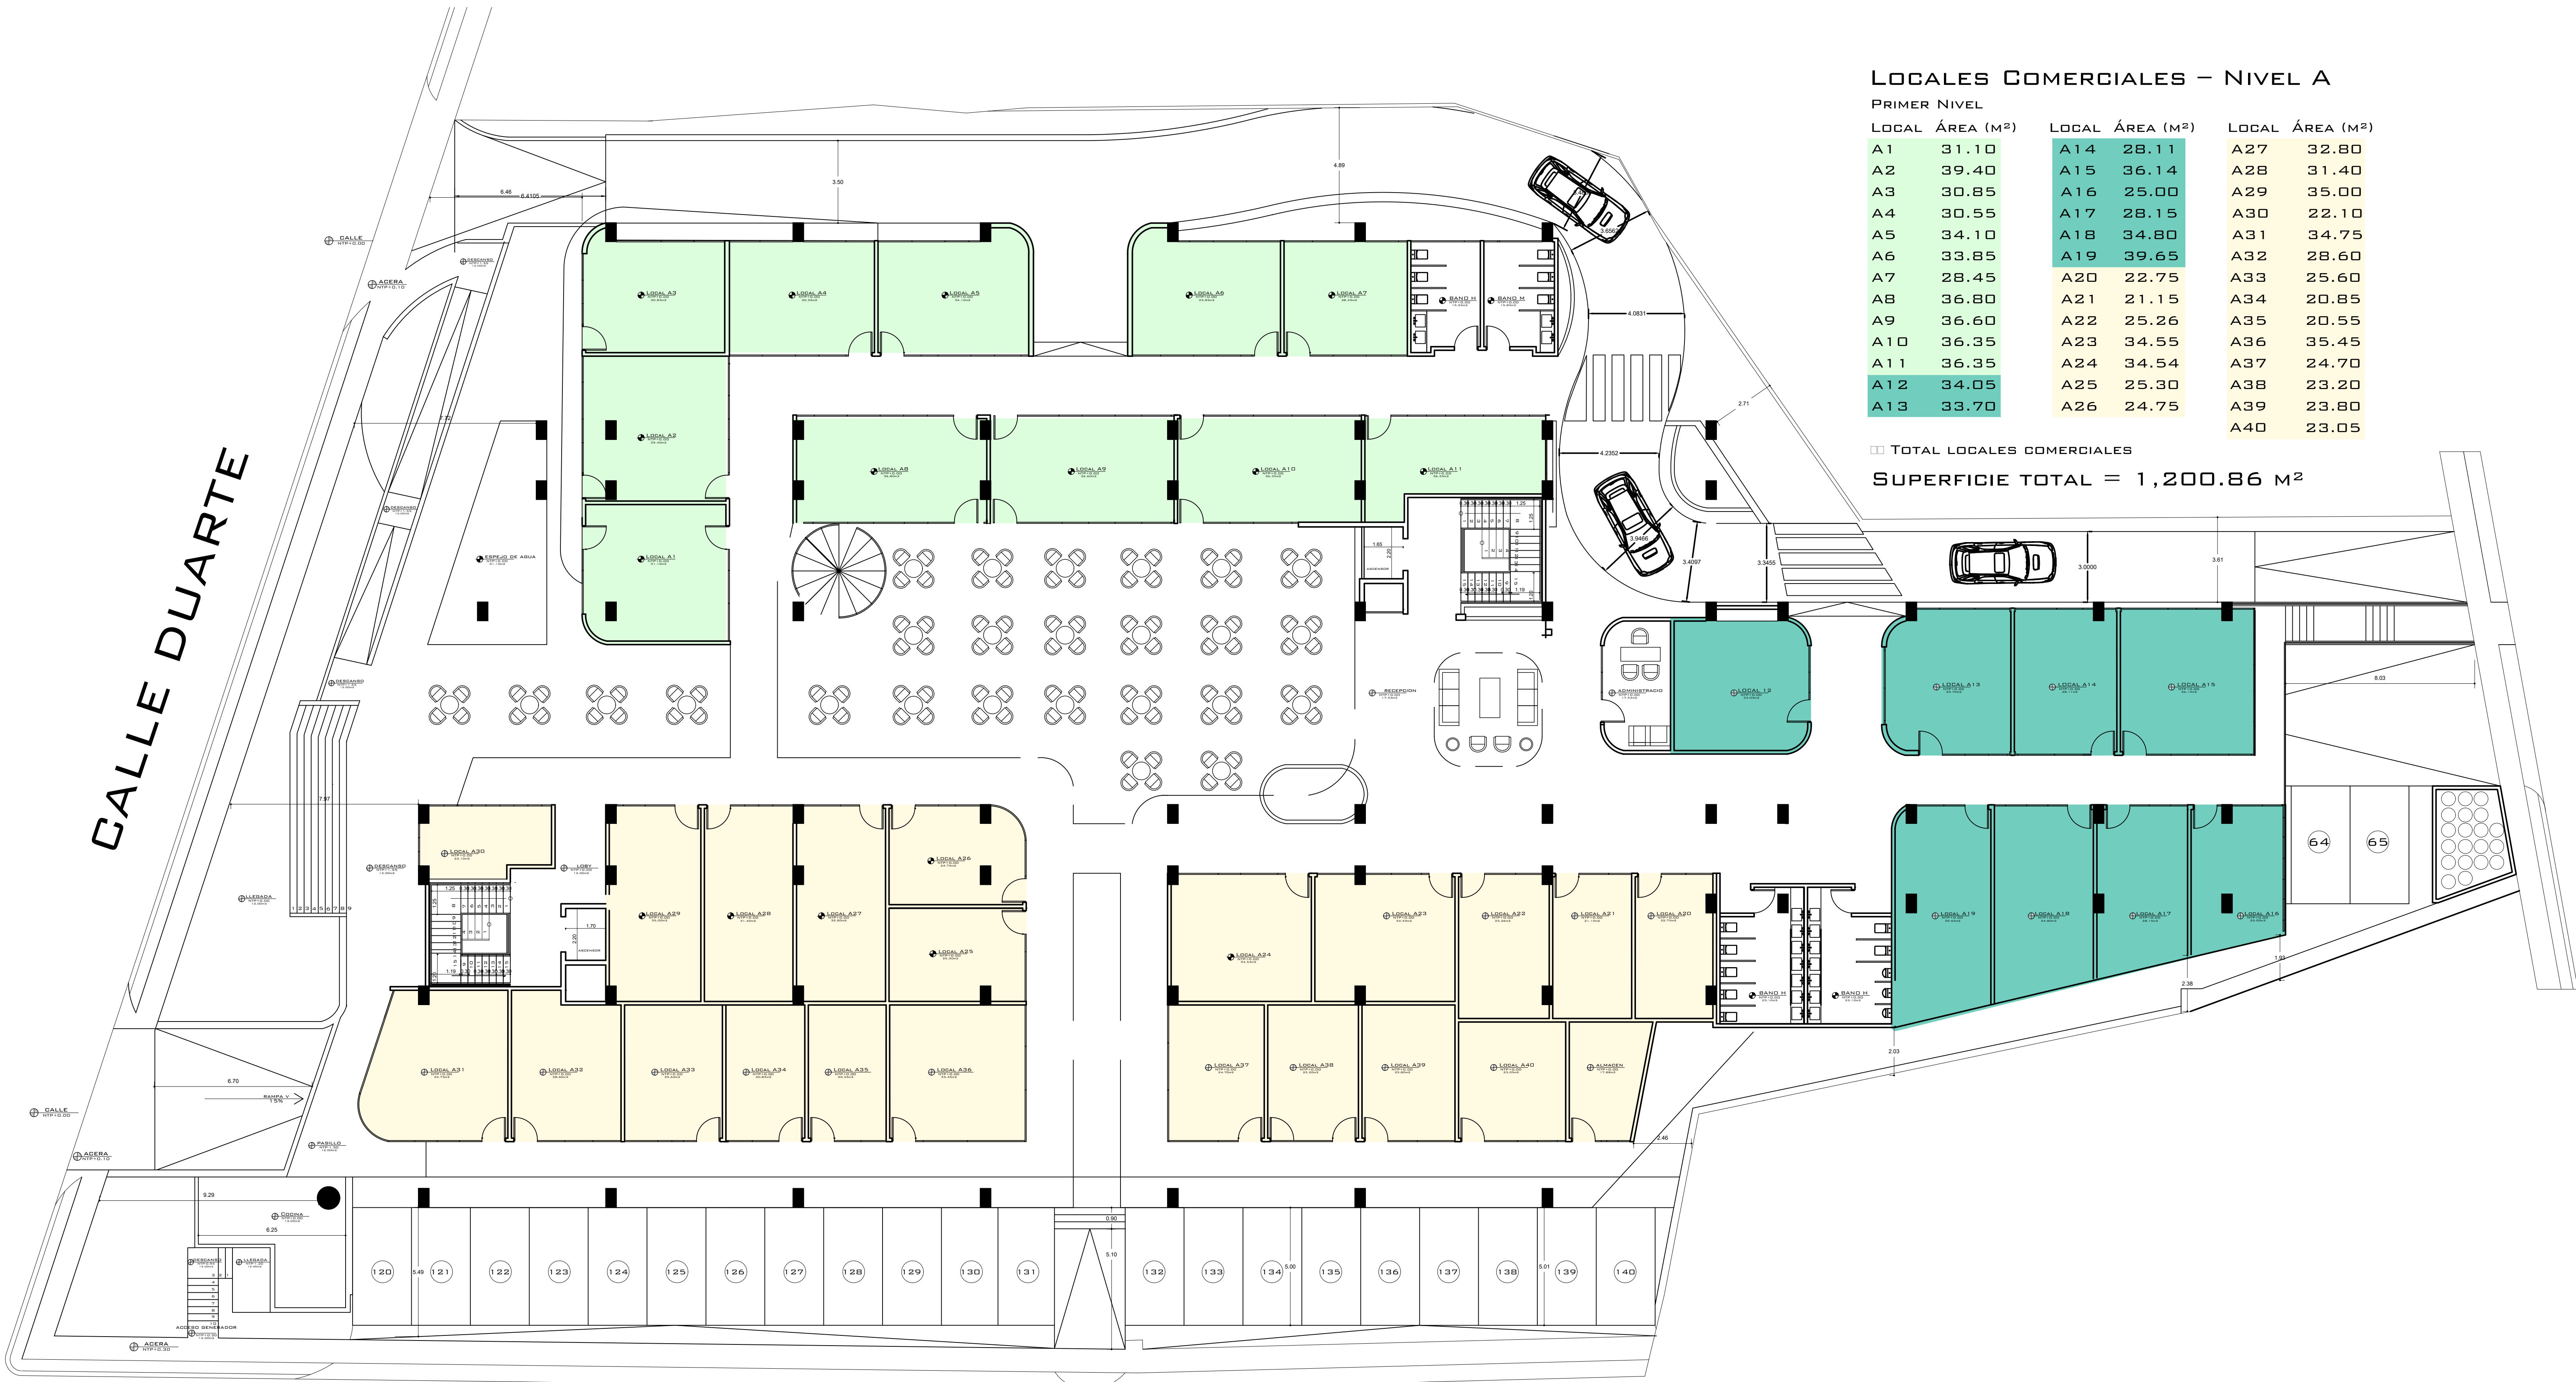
Locales Comerciales – Nivel A

Primer Nivel

| Local | Área (m²) |
|---|---|
| A1 | 31.10 |
| A2 | 39.40 |
| A3 | 30.85 |
| A4 | 30.55 |
| A5 | 34.10 |
| A6 | 33.85 |
| A7 | 28.45 |
| A8 | 36.80 |
| A9 | 36.60 |
| A10 | 36.35 |
| A11 | 36.35 |
| A12 | 34.05 |
| A13 | 33.70 |

| Local | Área (m²) |
|---|---|
| A14 | 28.11 |
| A15 | 36.14 |
| A16 | 25.00 |
| A17 | 28.15 |
| A18 | 34.80 |
| A19 | 39.65 |
| A20 | 22.75 |
| A21 | 21.15 |
| A22 | 25.26 |
| A23 | 34.55 |
| A24 | 34.54 |
| A25 | 25.30 |
| A26 | 24.75 |

| Local | Área (m²) |
|---|---|
| A27 | 32.80 |
| A28 | 31.40 |
| A29 | 35.00 |
| A30 | 22.10 |
| A31 | 34.75 |
| A32 | 28.60 |
| A33 | 25.60 |
| A34 | 20.85 |
| A35 | 20.55 |
| A36 | 35.45 |
| A37 | 24.70 |
| A38 | 23.20 |
| A39 | 23.80 |
| A40 | 23.05 |

Total locales comerciales

Superficie total = 1,200.86 m²

CALLE DUARTE

CALLE
ACERA
DESCANSO
ESPEJO DE AGUA
LLEGADA
RAMPA
PASILLO
COCINA
ACCESO GENERADOR
LOBY
ASCENSOR
RECEPCION
ADMINISTRACION
BAÑO H
BAÑO M
ALMACEN

LOCAL A1
LOCAL A2
LOCAL A3
LOCAL A4
LOCAL A5
LOCAL A6
LOCAL A7
LOCAL A8
LOCAL A9
LOCAL A10
LOCAL A11
LOCAL 12
LOCAL A13
LOCAL A14
LOCAL A15
LOCAL A16
LOCAL A17
LOCAL A18
LOCAL A19
LOCAL A20
LOCAL A21
LOCAL A22
LOCAL A23
LOCAL A24
LOCAL A25
LOCAL A26
LOCAL A27
LOCAL A28
LOCAL A29
LOCAL A30
LOCAL A31
LOCAL A32
LOCAL A33
LOCAL A34
LOCAL A35
LOCAL A36
LOCAL A37
LOCAL A38
LOCAL A39
LOCAL A40

64 65
120 121 122 123 124 125 126 127 128 129 130 131 132 133 134 135 136 137 138 139 140

6.46 6.4105 3.50 4.89 4.0831 2.71 4.2352 3.9466 3.4097 3.3455 3.0000 3.61 8.03 7.97 6.70 9.29 6.25 0.90 5.10 5.49 5.00 5.01 2.46 2.03 2.38 1.93 1.65 2.20 1.70 1.25 1.19